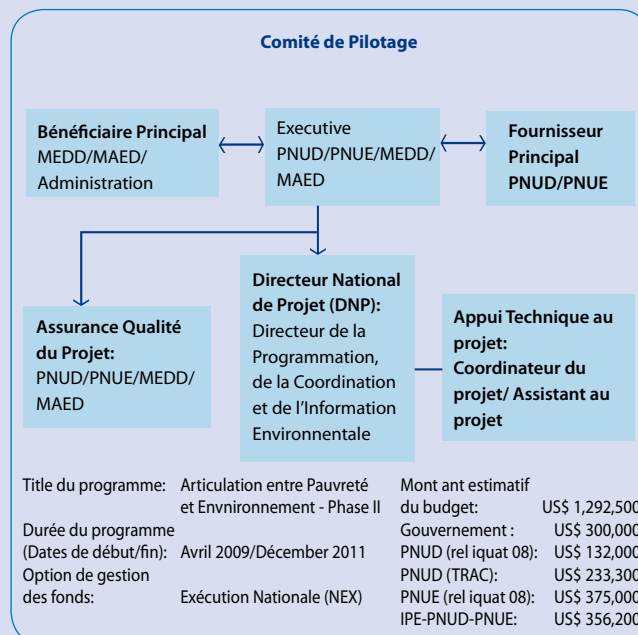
Comité de Pilotage

Bénéficiaire Principal
MEDD/MAED/
Administration

Executive
PNUD/PNUE/MEDD/
MAED

Fournisseur
Principal
PNUD/PNUE

Assurance Qualité
du Projet:
PNUD/PNUE/MEDD/
MAED

Directeur National
de Projet (DNP):
Directeur de la
Programmation,
de la Coordination
et de l'Information
Environnentale

Appui Technique au
projet:
Coordinateur du
projet/ Assistant au
projet

Title du programme: Articulation entre Pauvreté et Envnironnement - Phase II
Durée du programme (Dates de début/fin): Avril 2009/Décember 2011
Option de gestion des fonds: Exécution Nationale (NEX)

Mont ant estimatif du budget: US$ 1,292,500
Gouvernement : US$ 300,000
PNUD (rel iquat 08): US$ 132,000
PNUD (TRAC): US$ 233,300
PNUE (rel iquat 08): US$ 375,000
IPE-PNUD-PNUE: US$ 356,200